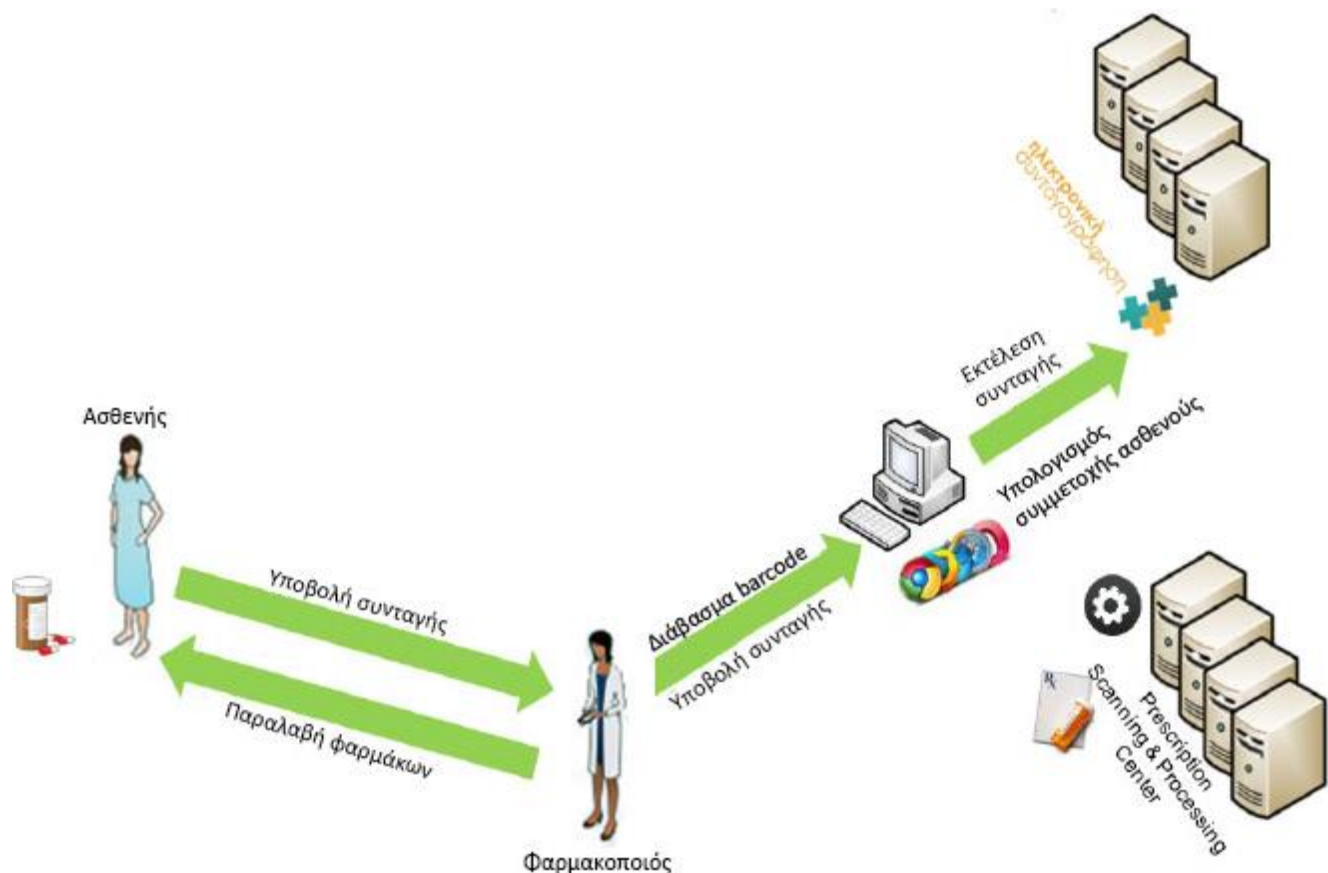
ηλεκτρονική συνταγογράφηση

Εκτέλεση συνταγής

Υπολογισμός συμμετοχής ασθενούς

Ασθενής

Υποβολή συνταγής

Παραλαβή φαρμάκων

Διάβασμα barcode

Υποβολή συνταγής

Prescription Scanning & Processing Center

Φαρμακοποιός